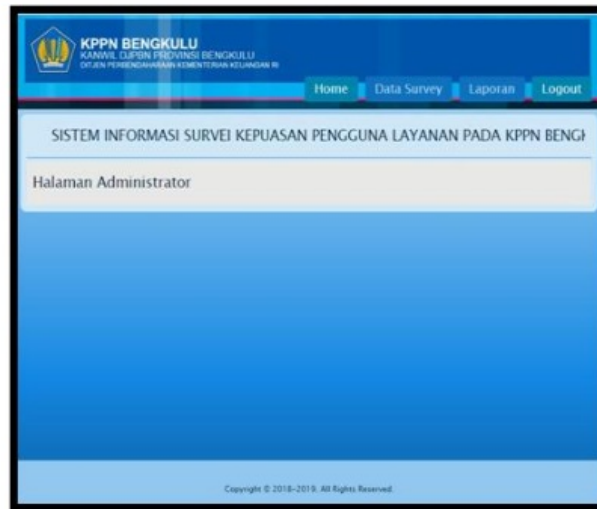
KPPN BENGKULU
KANWIL DJPBN PROVINSI BENGKULU
DITJEN PERBENDAHARAAN KEMENTERIAN KEUANGAN RI

Home Data Survey Laporan Logout

SISTEM INFORMASI SURVEI KEPUASAN PENGGUNA LAYANAN PADA KPPN BENGI

Halaman Administrator

Copyright © 2018-2019. All Rights Reserved.